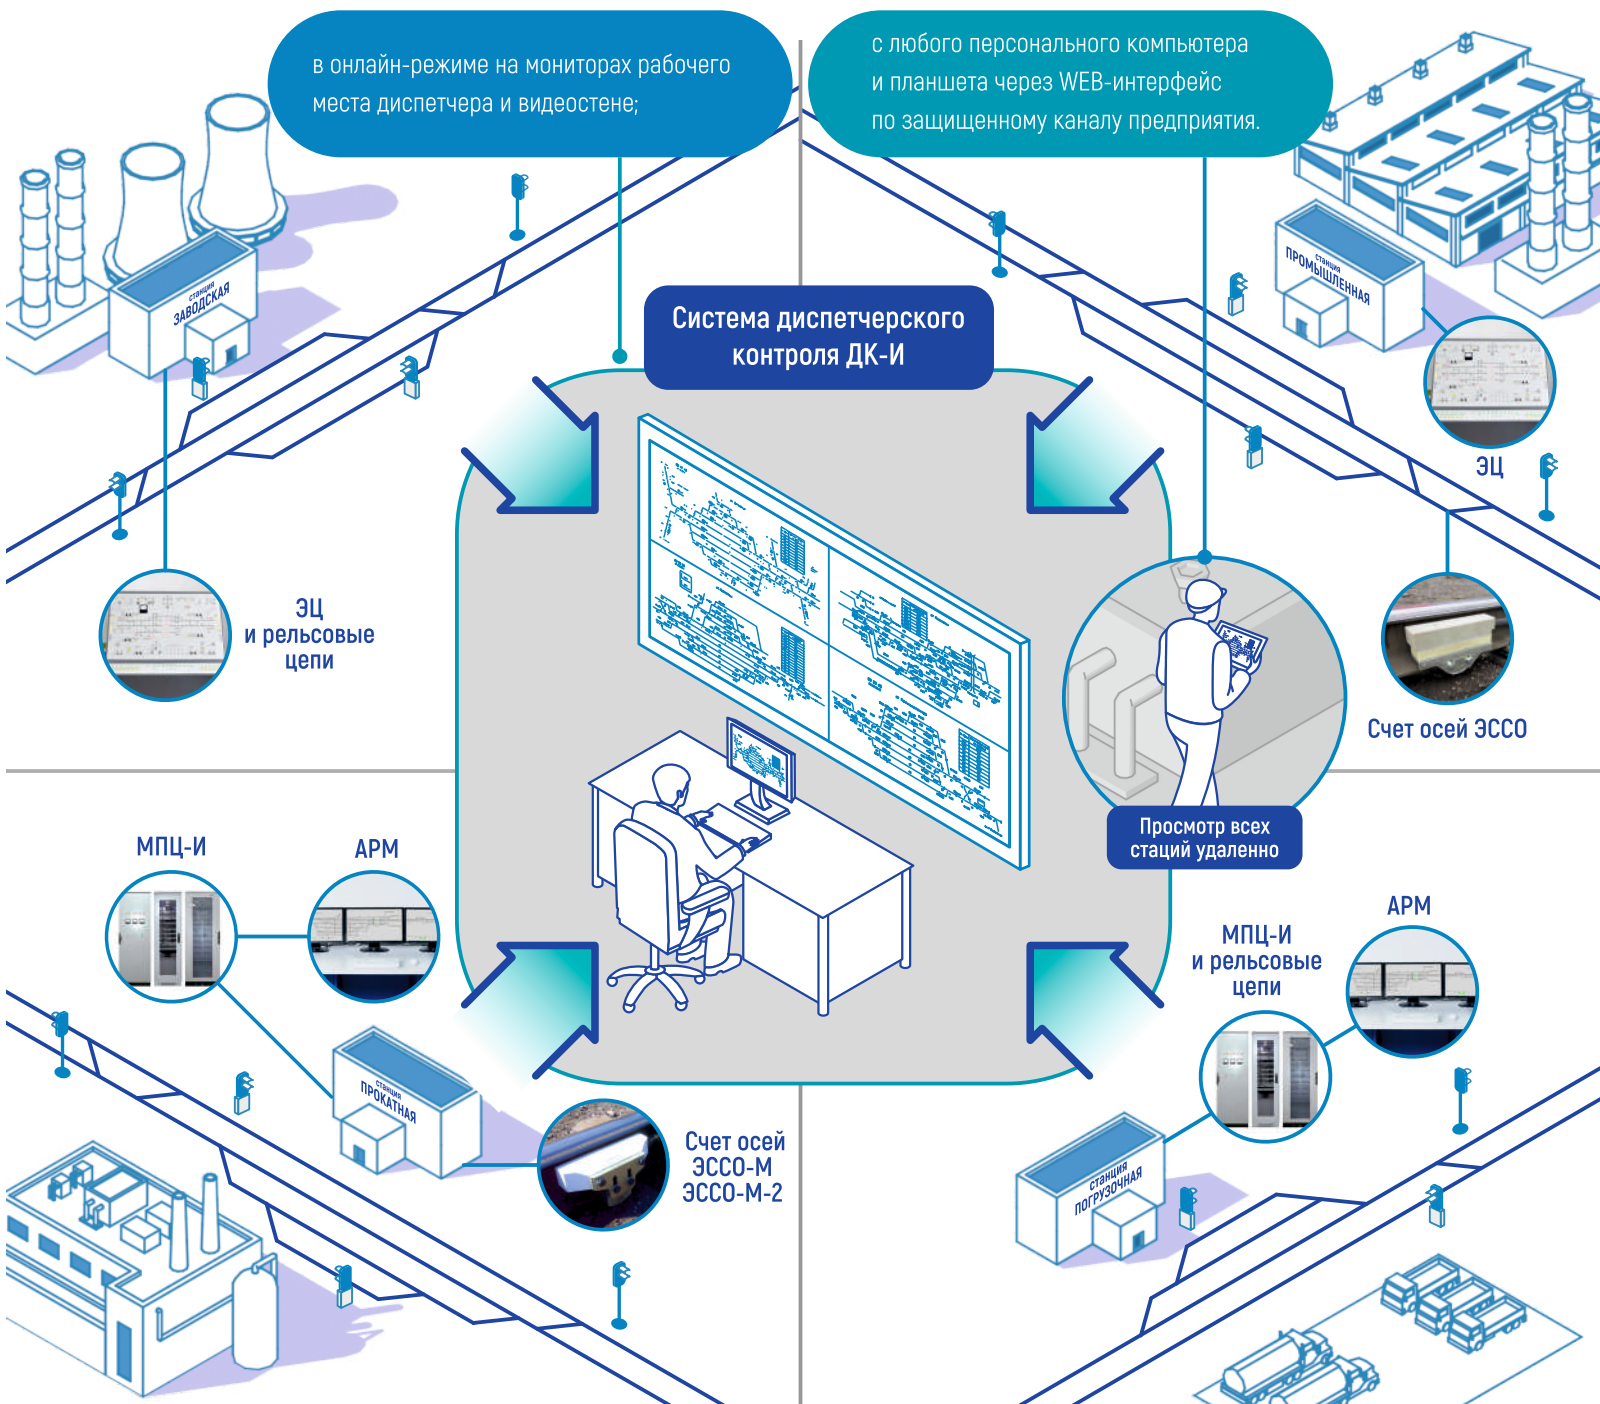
в онлайн-режиме на мониторах рабочего места диспетчера и видеостене;

с любого персонального компьютера и планшета через WEB-интерфейс по защищенному каналу предприятия.

Система диспетчерского контроля ДК-И

станция ЗАВОДСКАЯ

станция ПРОМЫШЛЕННАЯ

ЭЦ и рельсовые цепи

ЭЦ

Счет осей ЭССО

Просмотр всех стаций удаленно

МПЦ-И

АРМ

станция ПРОКАТНАЯ

Счет осей ЭССО-М ЭССО-М-2

АРМ

МПЦ-И и рельсовые цепи

станция ПОГРУЗОЧНАЯ